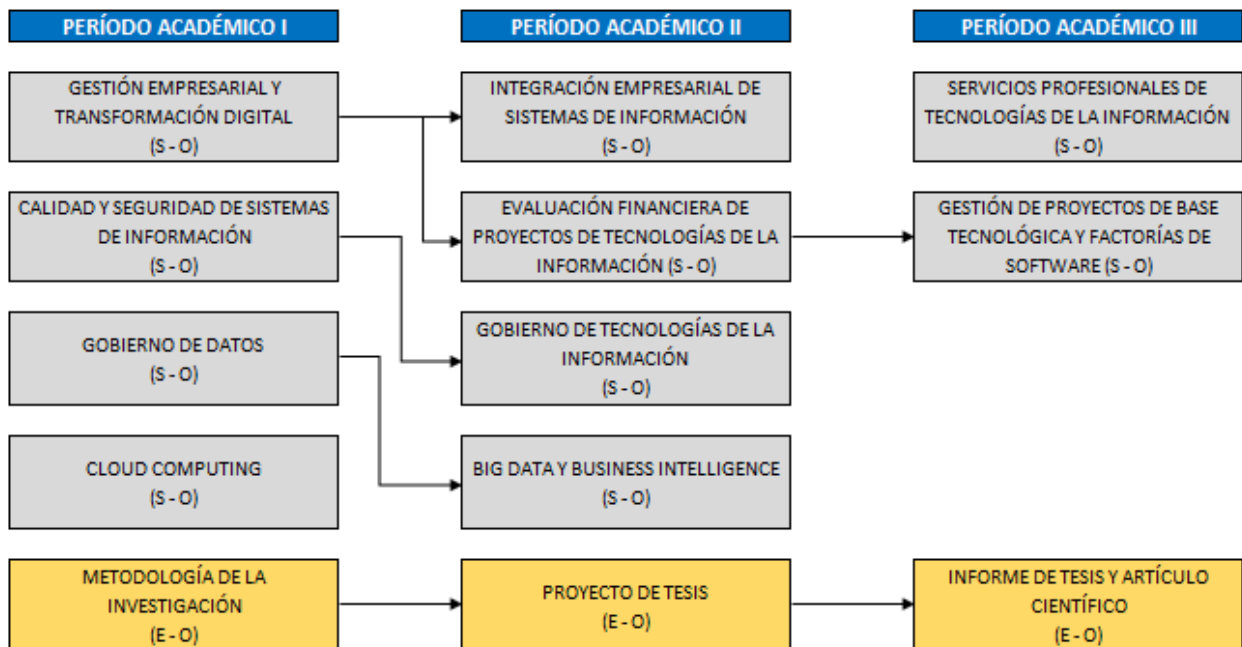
PERÍODO ACADÉMICO I

GESTIÓN EMPRESARIAL Y TRANSFORMACIÓN DIGITAL (S - O)

CALIDAD Y SEGURIDAD DE SISTEMAS DE INFORMACIÓN (S - O)

GOBIERNO DE DATOS (S - O)

CLOUD COMPUTING (S - O)

METODOLOGÍA DE LA INVESTIGACIÓN (E - O)

PERÍODO ACADÉMICO II

INTEGRACIÓN EMPRESARIAL DE SISTEMAS DE INFORMACIÓN (S - O)

EVALUACIÓN FINANCIERA DE PROYECTOS DE TECNOLOGÍAS DE LA INFORMACIÓN (S - O)

GOBIERNO DE TECNOLOGÍAS DE LA INFORMACIÓN (S - O)

BIG DATA Y BUSINESS INTELLIGENCE (S - O)

PROYECTO DE TESIS (E - O)

PERÍODO ACADÉMICO III

SERVICIOS PROFESIONALES DE TECNOLOGÍAS DE LA INFORMACIÓN (S - O)

GESTIÓN DE PROYECTOS DE BASE TECNOLÓGICA Y FACTORÍAS DE SOFTWARE (S - O)

INFORME DE TESIS Y ARTÍCULO CIENTÍFICO (E - O)